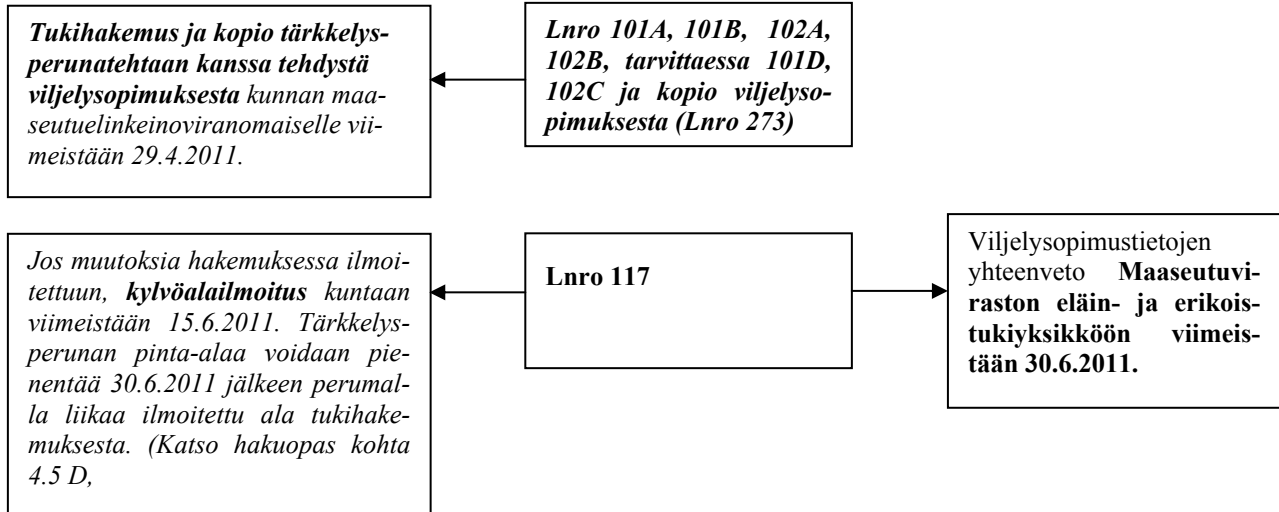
**Tukihakemus ja kopio tärkkelysperunatehtaan kanssa tehdystä viljelysopimuksesta** kunnan maaseutuelinkeinoviranomaiselle viimeistään 29.4.2011.

**Lnro 101A, 101B, 102A, 102B, tarvittaessa 101D, 102C ja kopio viljelysopimuksesta (Lnro 273)**

Jos muutoksia hakemuksessa ilmoitettuun, **kylvöalailmoitus** kuntaan viimeistään 15.6.2011. Tärkkelysperunan pinta-alaa voidaan pienentää 30.6.2011 jälkeen perumalla liikaa ilmoitettu ala tukihakemuksesta. (Katso hakuopas kohta 4.5 D,

**Lnro 117**

Viljelysopimustietojen yhteenveto **Maaseutuviraston eläin- ja erikoistukiyksikköön viimeistään 30.6.2011.**